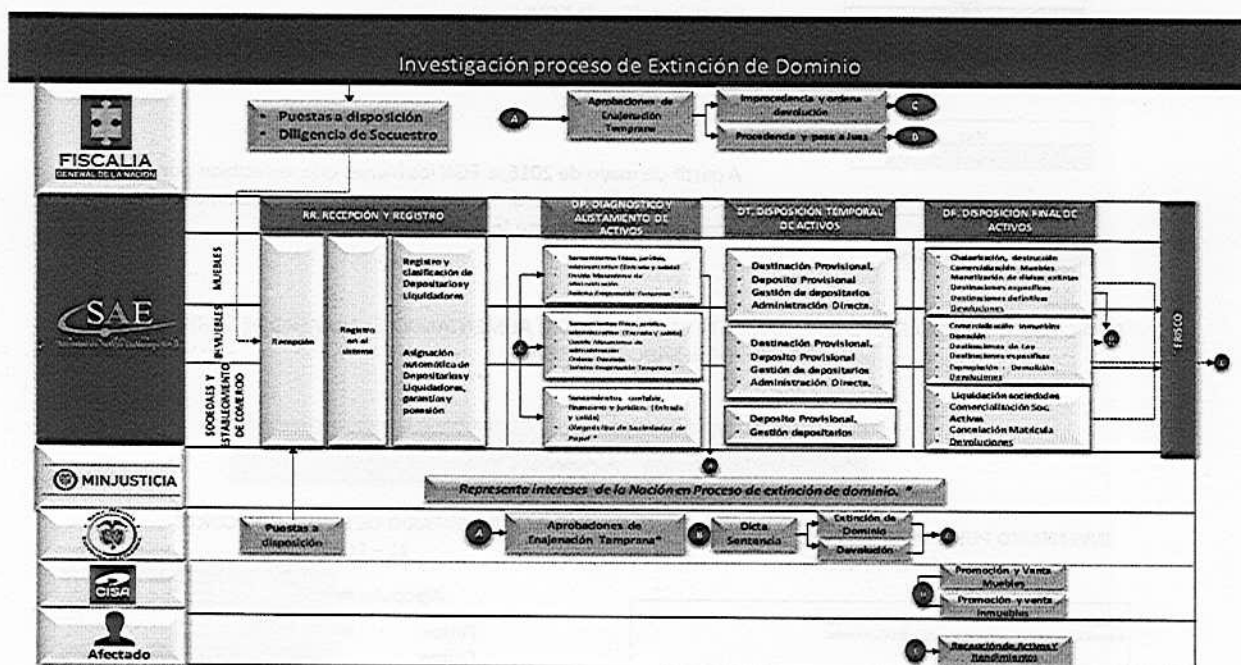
Investigación proceso de Extinción de Dominio

FISCALIA
GENERAL DE LA NACION

• Puestas a disposición
• Diligencia de Secuestro

A

Aprobaciones de Enajenación Temprana

Improcedencia y ordena devolución

C

Procedencia y pasa a Juez

D

SAE

RR. RECEPCION Y REGISTRO

DP. DIAGNOSTICO Y ALISTAMIENTO DE ACTIVOS

DT. DISPOSICION TEMPORAL DE ACTIVOS

DF. DISPOSICION FINAL DE ACTIVOS

MUEBLES

INMUEBLES

SOCIEDADES Y ESTABLECIMIENTO DE COMERCIO

Recepción

Registro en el sistema

Registro y clasificación de Depositarios y Liquidadores

Asignación automática de Depositarios y Liquidadores, garantías y posesión

C

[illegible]

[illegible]

Saneamiento contable, financiero y jurídico. (Entrada y salida)
Diagnóstico de Sociedades de Papel *

• Destinación Provisional.
• Deposito Provisional
• Gestión de depositarios
• Administración Directa.

• Destinación Provisional.
• Deposito Provisional
• Gestión de depositarios
• Administración Directa.

• Deposito Provisional.
• Gestión depositarios

• Chatarrización, destrucción
• Comercialización Muebles
• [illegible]
• Destinaciones específicas
• Destinaciones definitivas
• Devoluciones

• Comercialización inmuebles
• Donación
• Destinaciones de Ley
• Destinaciones específicas
• Demolición
• Devoluciones

• Liquidación sociedades
• Comercialización Soc. Activas
• Cancelación Matrícula
• Devoluciones

H

FRISCO

E

MINJUSTICIA

B

Representa intereses de la Nación en Proceso de extinción de dominio. *

Puestas a disposición

A

Aprobaciones de Enajenación Temprana*

B

Dicta Sentencia

Extinción de Dominio

Devolución

E

CISA

H

Promoción y Venta Muebles

Promoción y venta Inmuebles

Afectado

C

Recepción de Activos y Rendimientos